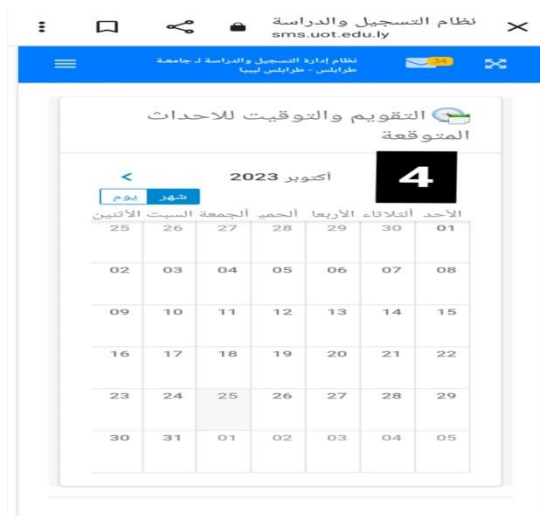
نظام التسجيل والدراسة
sms.uot.edu.ly

نظام إدارة التسجيل والدراسة د. جامعة طرابلس - طرابلس ليبيا
34

التقويم والتوقيت للاحداث المتوقعة

4
أكتوبر 2023
>
شهر يوم

| الأحد | الثلاثاء | الأربعا | الخميس | الجمعة | السبت | الأثنين |
|---|---|---|---|---|---|---|
| 01 | 30 | 29 | 28 | 27 | 26 | 25 |
| 08 | 07 | 06 | 05 | 04 | 03 | 02 |
| 15 | 14 | 13 | 12 | 11 | 10 | 09 |
| 22 | 21 | 20 | 19 | 18 | 17 | 16 |
| 29 | 28 | 27 | 26 | 25 | 24 | 23 |
| 05 | 04 | 03 | 02 | 01 | 31 | 30 |